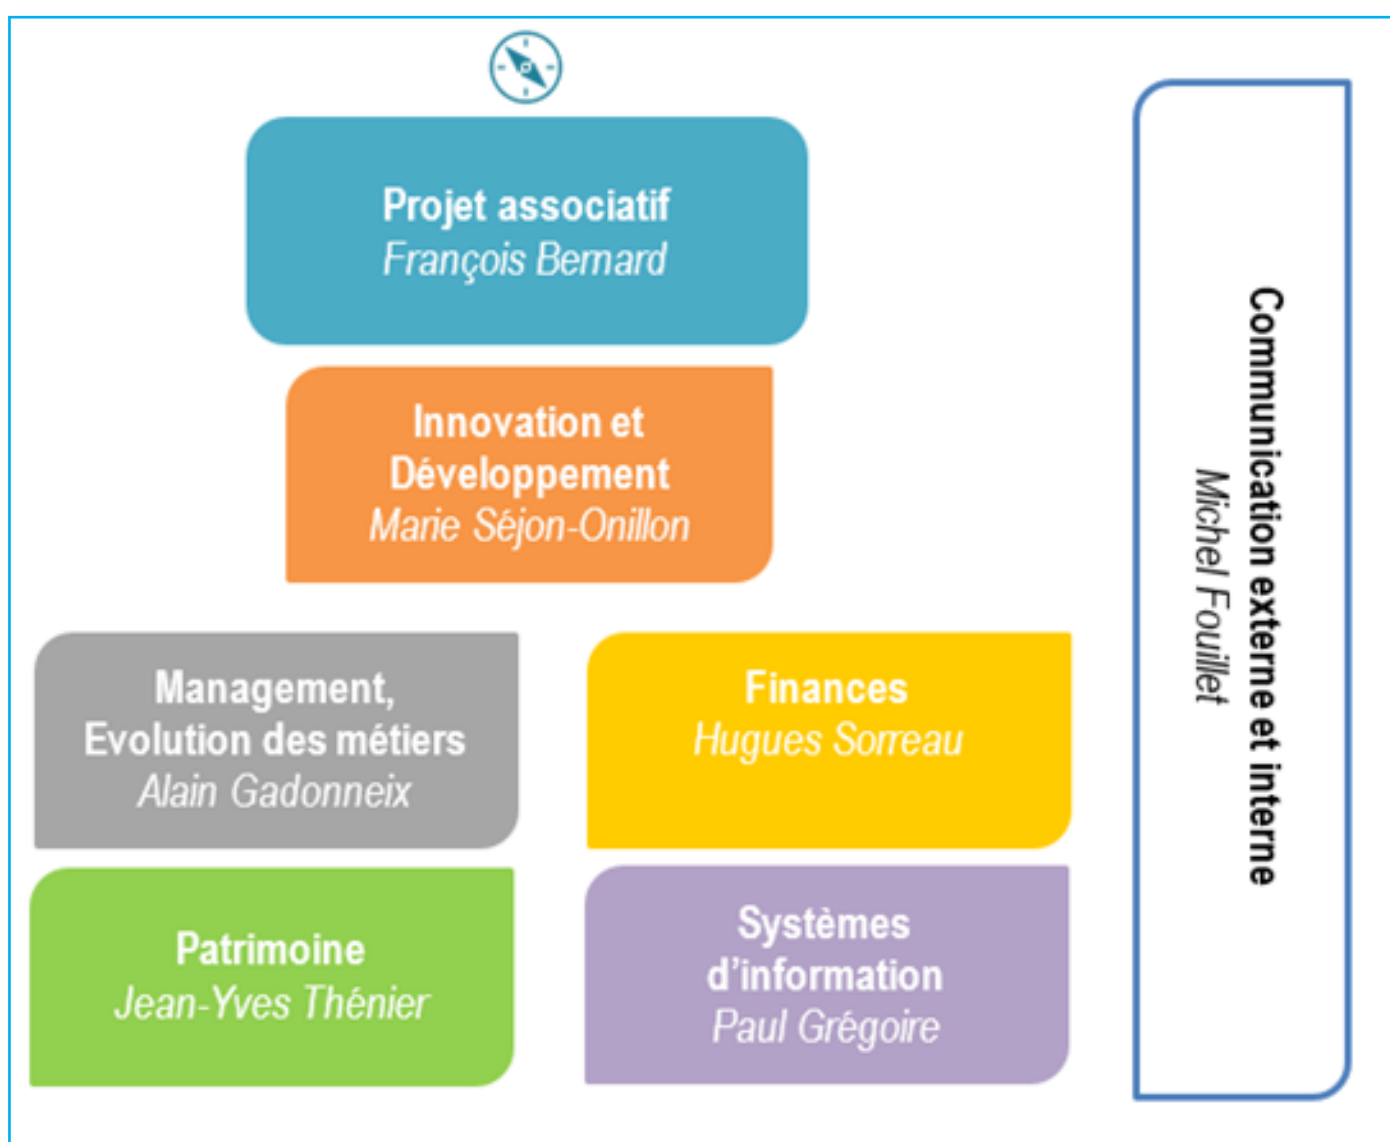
Projet associatif
François Bernard

Innovation et Développement
Marie Séjon-Onillon

Management, Evolution des métiers
Alain Gadonneix

Finances
Hugues Sorreau

Patrimoine
Jean-Yves Thénier

Systèmes d'information
Paul Grégoire

Communication externe et interne
Michel Fouillet